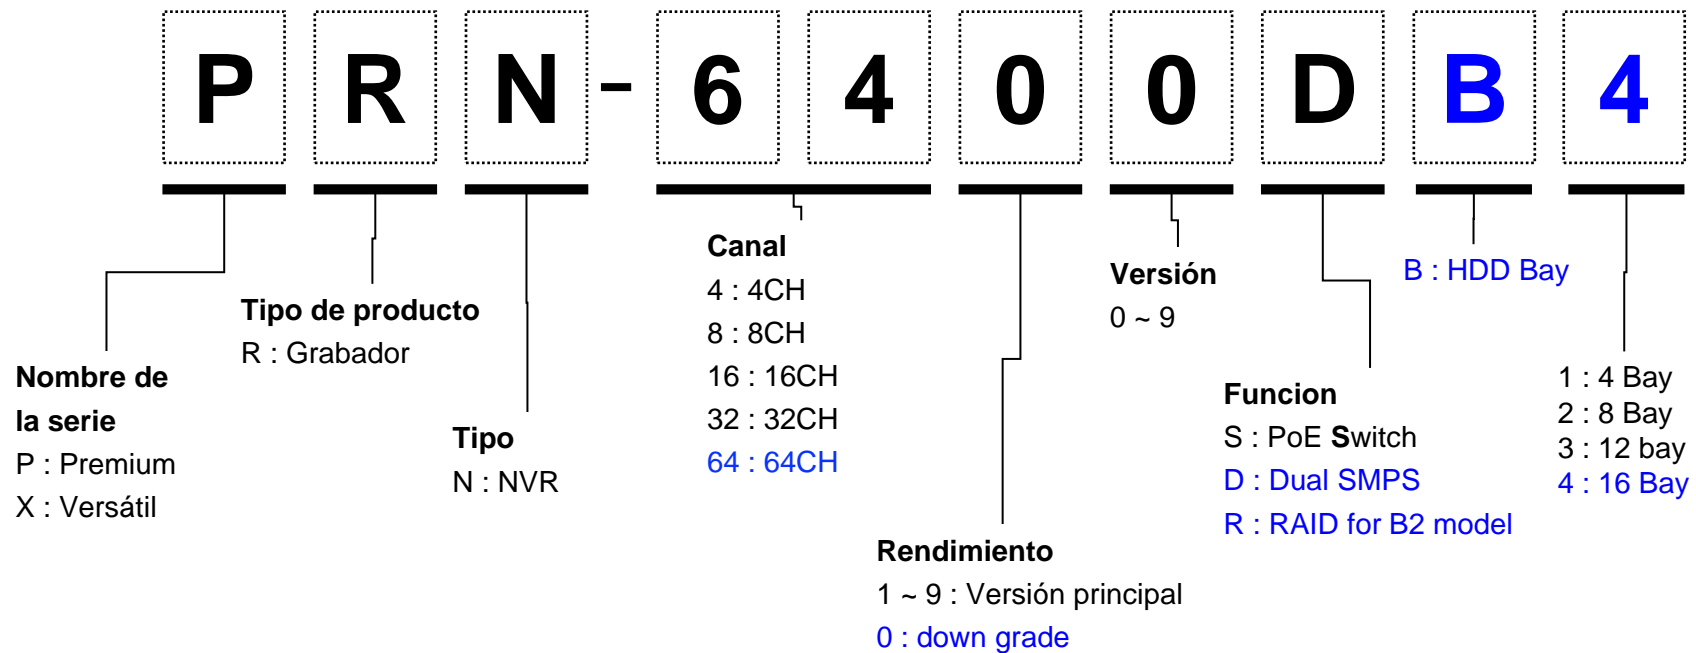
P R N - 6 4 0 0 D B 4

Canal
4 : 4CH
8 : 8CH
16 : 16CH
32 : 32CH
64 : 64CH

Versión
0 ~ 9

B : HDD Bay

Tipo de producto
R : Grabador

Nombre de la serie
P : Premium
X : Versátil

Tipo
N : NVR

Funcion
S : PoE Switch
D : Dual SMPS
R : RAID for B2 model

1 : 4 Bay
2 : 8 Bay
3 : 12 bay
4 : 16 Bay

Rendimiento
1 ~ 9 : Versión principal
0 : down grade